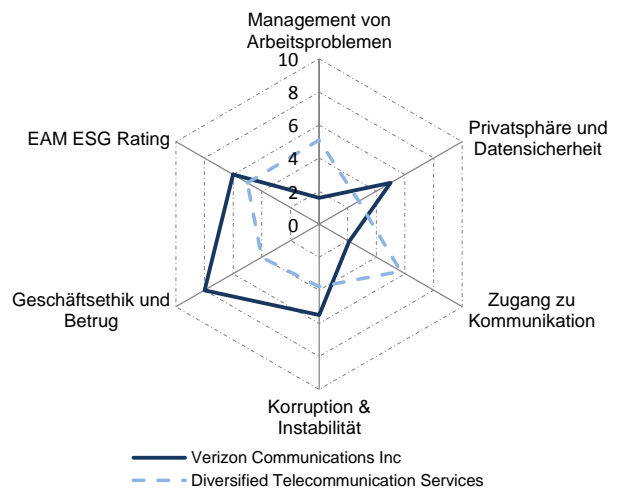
Management von Arbeitsproblemen

10
8
6
4
2
0

Privatsphäre und Datensicherheit

Zugang zu Kommunikation

Korruption & Instabilität

Geschäftsethik und Betrug

EAM ESG Rating

Verizon Communications Inc
Diversified Telecommunication Services